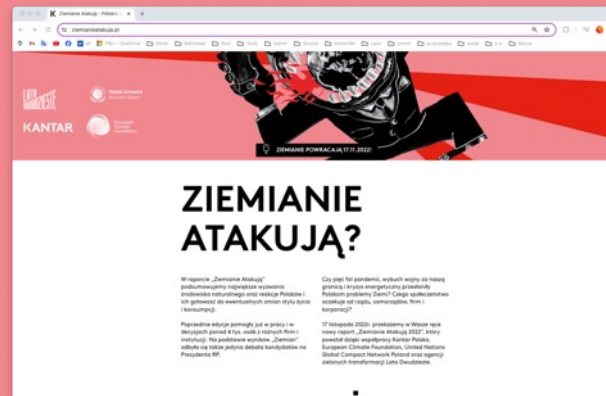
Ziemianie Atakują – Pobierz

ziemianieatakuja.pl

LATA DWUDZIESTE

Global Compact Network Poland

KANTAR

European Climate Foundation

ZIEMIANIE POWRACAJĄ 17.11.2022!

ZIEMIANIE ATAKUJĄ?

W raporcie „Ziemianie Atakują" podsumowujemy największe wyzwania środowiska naturalnego oraz reakcje Polaków i ich gotowość do ewentualnych zmian stylu życia i konsumpcji.

Poprzednie edycje pomogły już w pracy i w decyzjach ponad 4 tys. osób z różnych firm i instytucji. Na podstawie wyników „Ziemian" odbyła się także jedyna debata kandydatów na Prezydenta RP.

Czy pięć fal pandemii, wybuch wojny za naszą granicą i kryzys energetyczny przesłoniły Polakom problemy Ziemi? Czego społeczeństwo oczekuje od rządu, samorządów, firm i korporacji?

17 listopada 2022r. przedstawimy w Wasze ręce nowy raport „Ziemianie Atakują 2022", który powstał dzięki współpracy Kantar Polska, European Climate Foundation, United Nations Global Compact Network Poland oraz agencji zielonych transformacji Lata Dwudzieste.